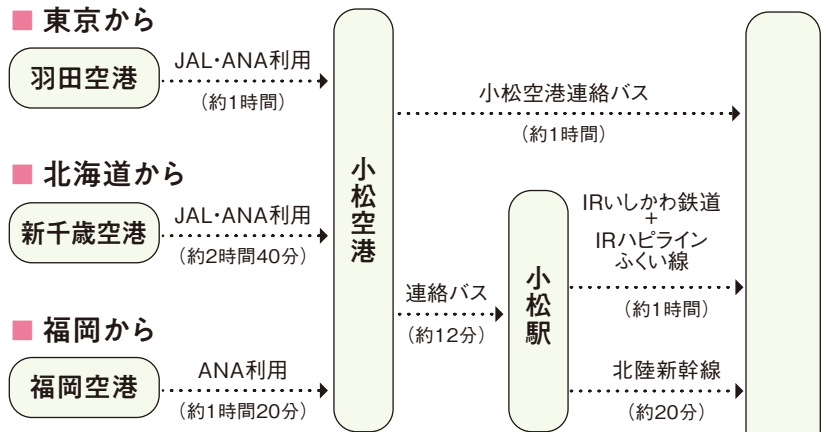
■ 東京から

羽田空港

JAL・ANA利用
（約1時間）

■ 北海道から

新千歳空港

JAL・ANA利用
（約2時間40分）

■ 福岡から

福岡空港

ANA利用
（約1時間20分）

小松空港

小松空港連絡バス
（約1時間）

連絡バス
（約12分）

小松駅

IRいしかわ鉄道
+
IRハピライン
ふくい線
（約1時間）

北陸新幹線
（約20分）